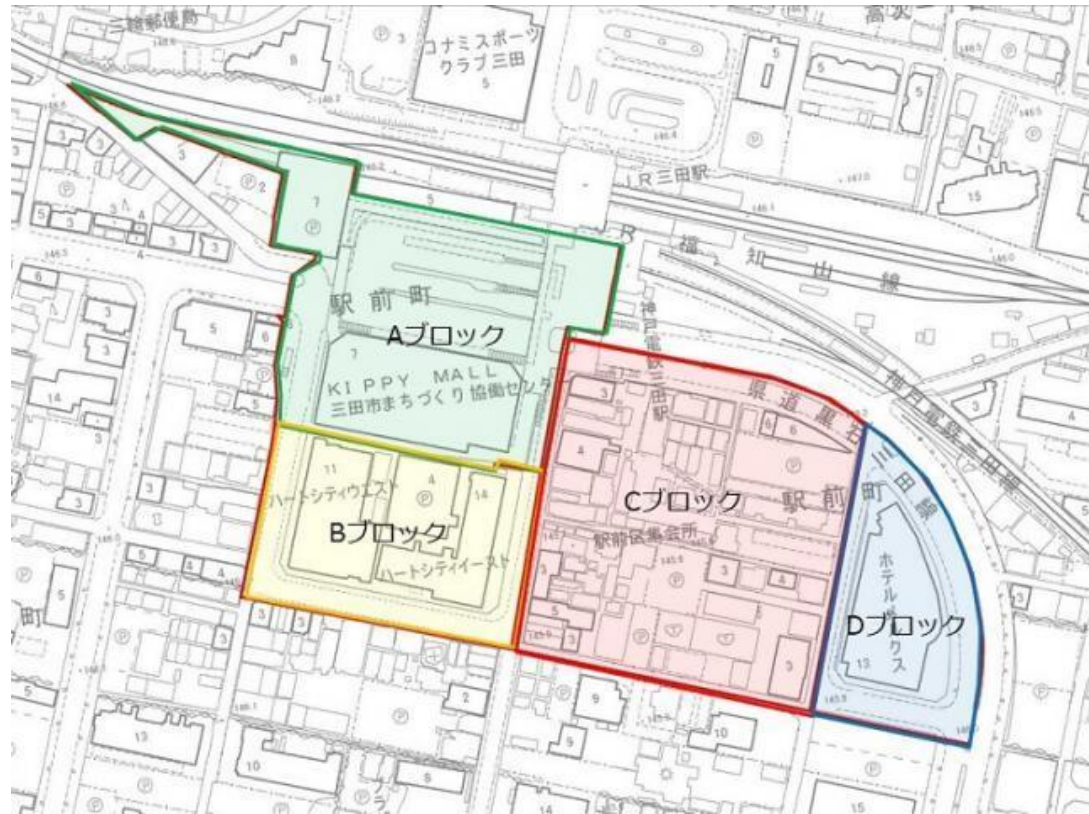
三輪郵便局
コナミスポーツ
クラブ三田
高次
JR三田駅
福知山線
駅前町
Aブロック
KIPPY MALL
三田市まちづくり協働センター
神戸電鉄三田駅
県道黒石
神戸電鉄三田線
三田線
Cブロック 駅前町
駅前区集会所
ハートシティウエスト
Bブロック
ハートシティイースト
ホテル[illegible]クス
Dブロック
町